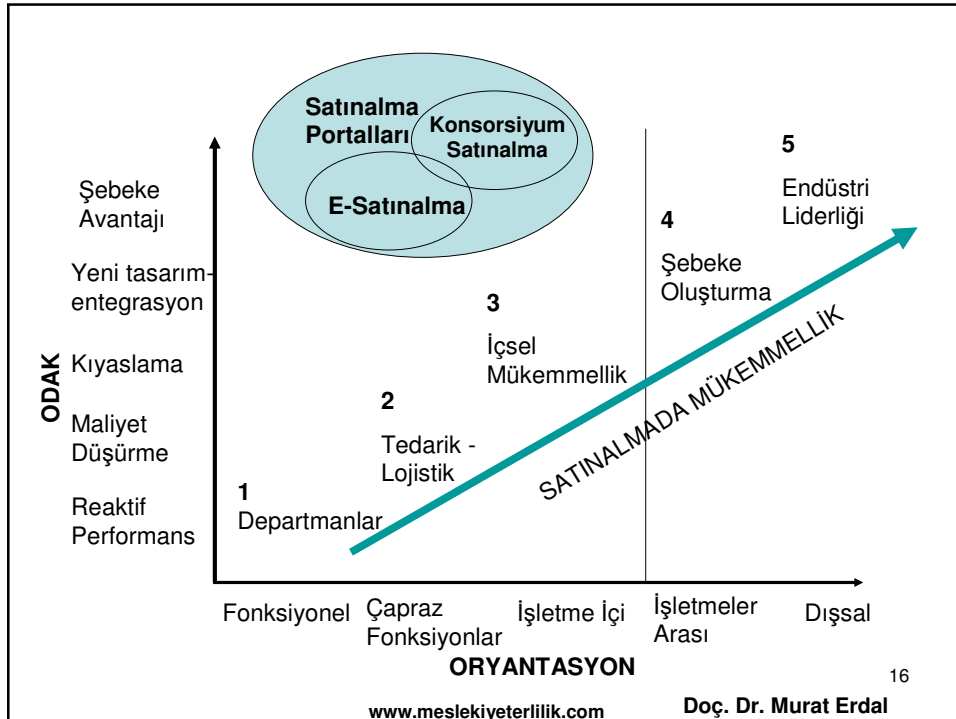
Satınalma Portalları

Konsorsiyum Satınalma

E-Satınalma

Şebeke Avantajı

Yeni tasarım-entegrasyon

Kıyaslama

Maliyet Düşürme

Reaktif Performans

ODAK

1
Departmanlar

2
Tedarik - Lojistik

3
İçsel Mükemmellik

4
Şebeke Oluşturma

5
Endüstri Liderliği

SATINALMADA MÜKEMMELLİK

Fonksiyonel

Çapraz Fonksiyonlar

İşletme İçi

İşletmeler Arası

Dışsal

ORYANTASYON

16

www.meslekiyeterlilik.com

Doç. Dr. Murat Erdal